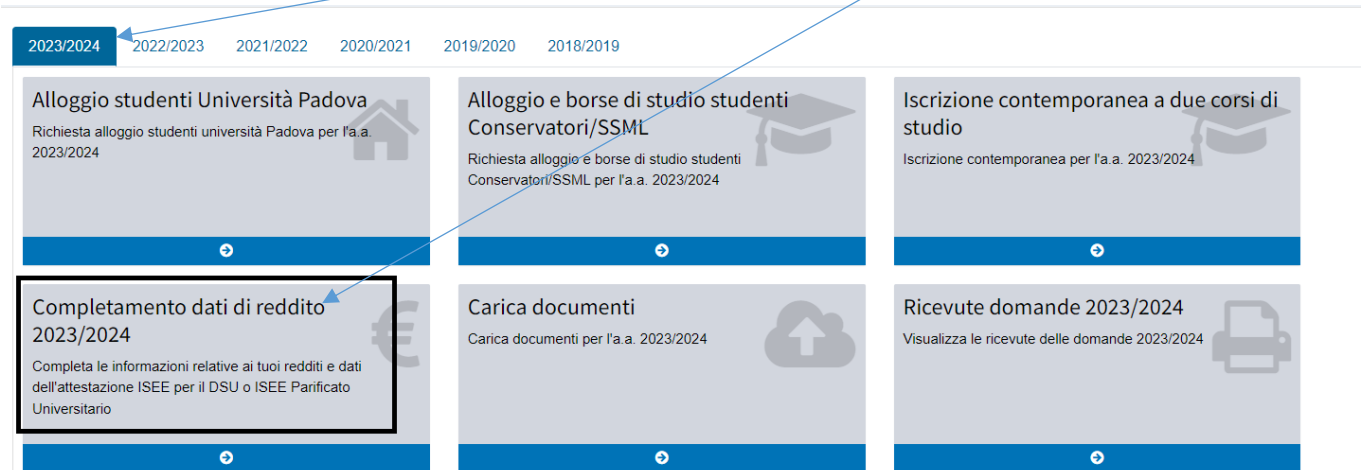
2023/2024 2022/2023 2021/2022 2020/2021 2019/2020 2018/2019

Alloggio studenti Università Padova

Richiesta alloggio studenti università Padova per l'a.a. 2023/2024

Alloggio e borse di studio studenti Conservatori/SSML

Richiesta alloggio e borse di studio studenti Conservatori/SSML per l'a.a. 2023/2024

Iscrizione contemporanea a due corsi di studio

Iscrizione contemporanea per l'a.a. 2023/2024

Completamento dati di reddito 2023/2024

Completa le informazioni relative ai tuoi redditi e dati dell'attestazione ISEE per il DSU o ISEE Parificato Universitario

Carica documenti

Carica documenti per l'a.a. 2023/2024

Ricevute domande 2023/2024

Visualizza le ricevute delle domande 2023/2024